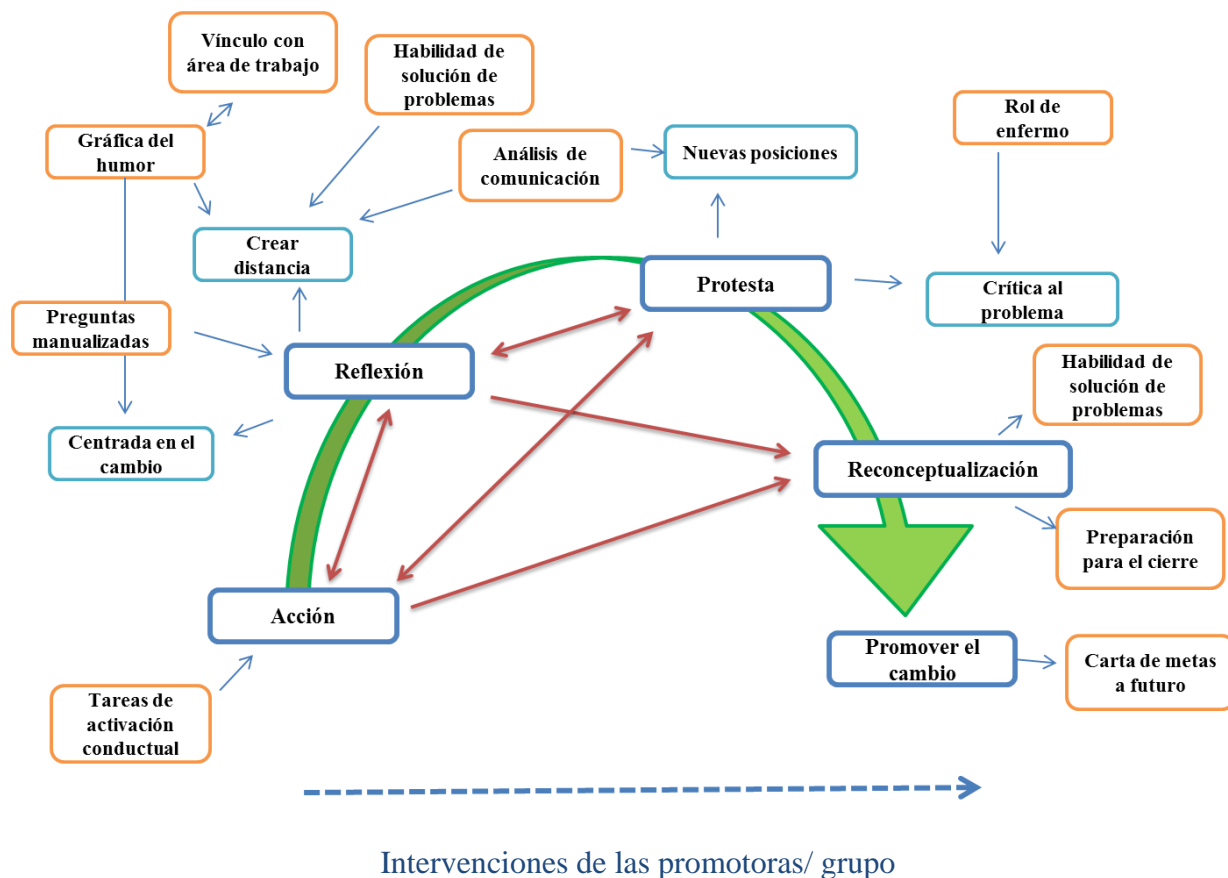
Vínculo con área de trabajo

Habilidad de solución de problemas

Gráfica del humor

Análisis de comunicación

Nuevas posiciones

Rol de enfermo

Crear distancia

Protesta

Crítica al problema

Preguntas manualizadas

Reflexión

Habilidad de solución de problemas

Centrada en el cambio

Reconceptualización

Preparación para el cierre

Acción

Promover el cambio

Carta de metas a futuro

Tareas de activación conductual

Intervenciones de las promotoras/ grupo